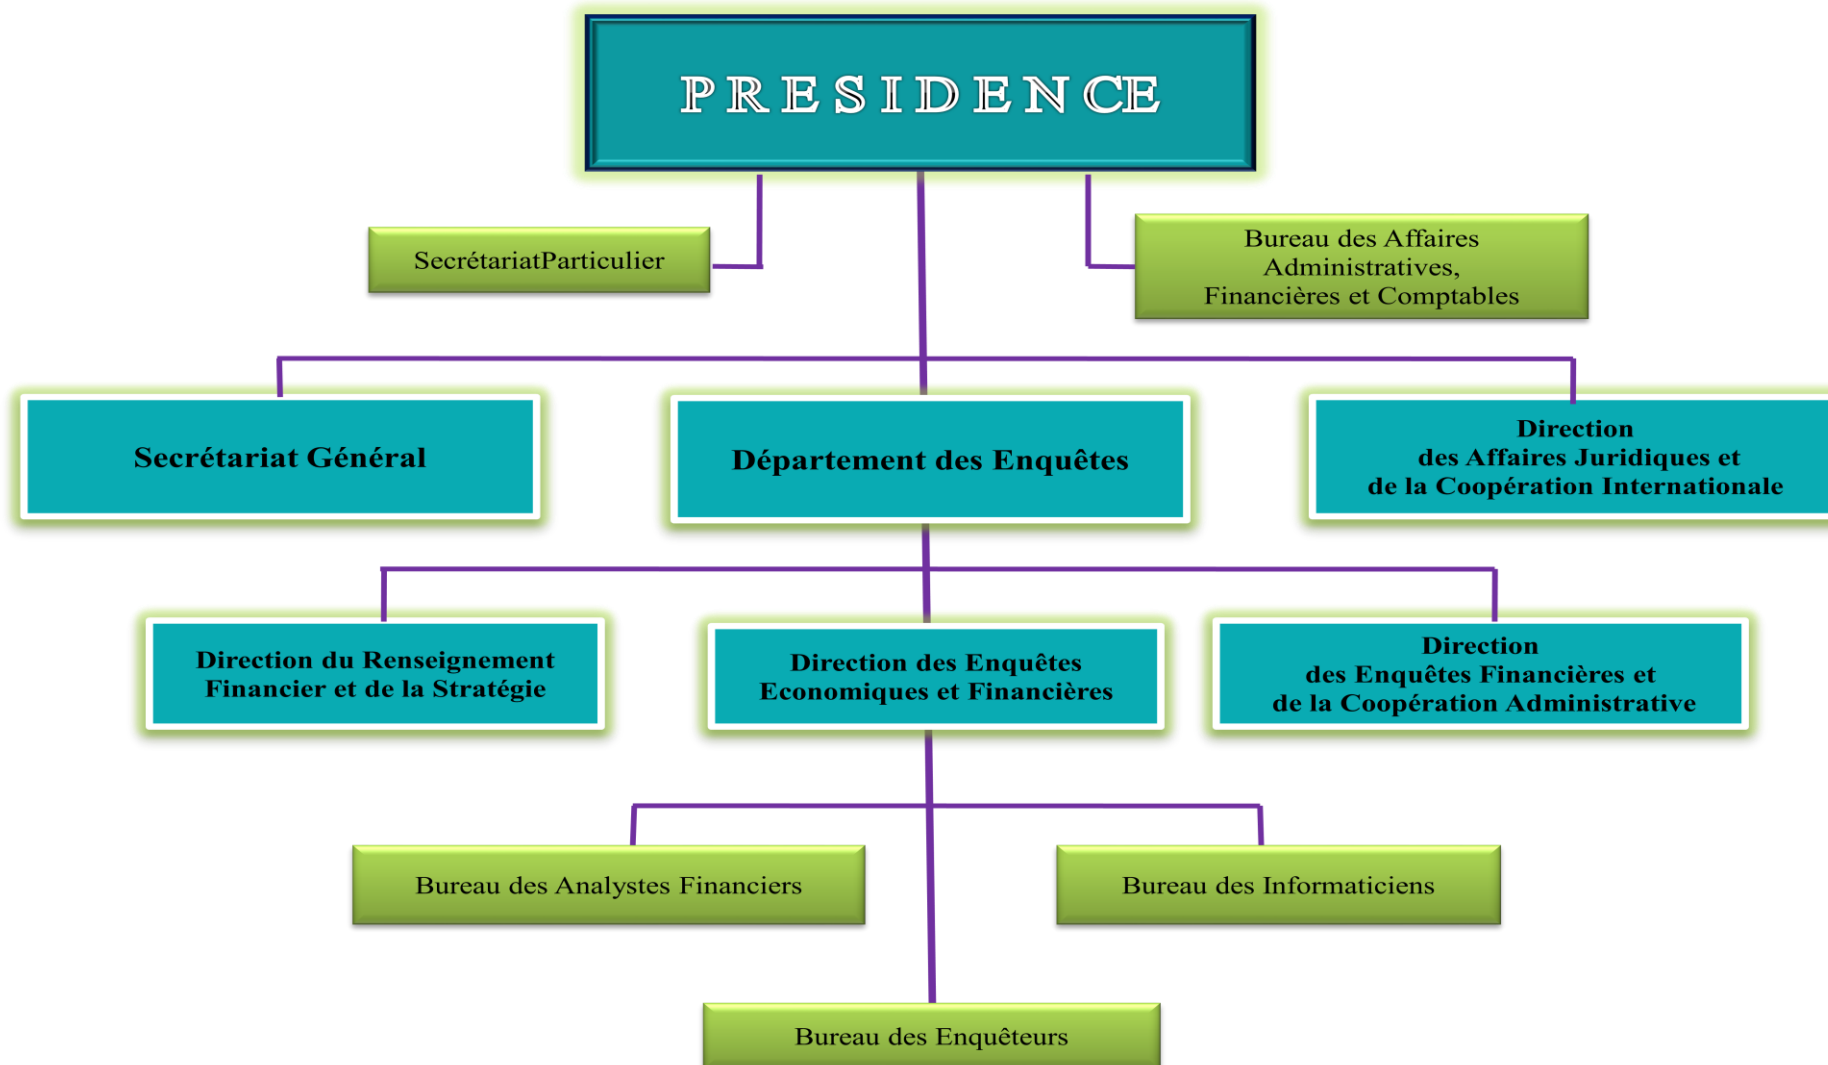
PRESIDENCE

SecrétariatParticulier

Bureau des Affaires Administratives, Financières et Comptables

Secrétariat Général

Département des Enquêtes

Direction des Affaires Juridiques et de la Coopération Internationale

Direction du Renseignement Financier et de la Stratégie

Direction des Enquêtes Economiques et Financières

Direction des Enquêtes Financières et de la Coopération Administrative

Bureau des Analystes Financiers

Bureau des Informaticiens

Bureau des Enquêteurs